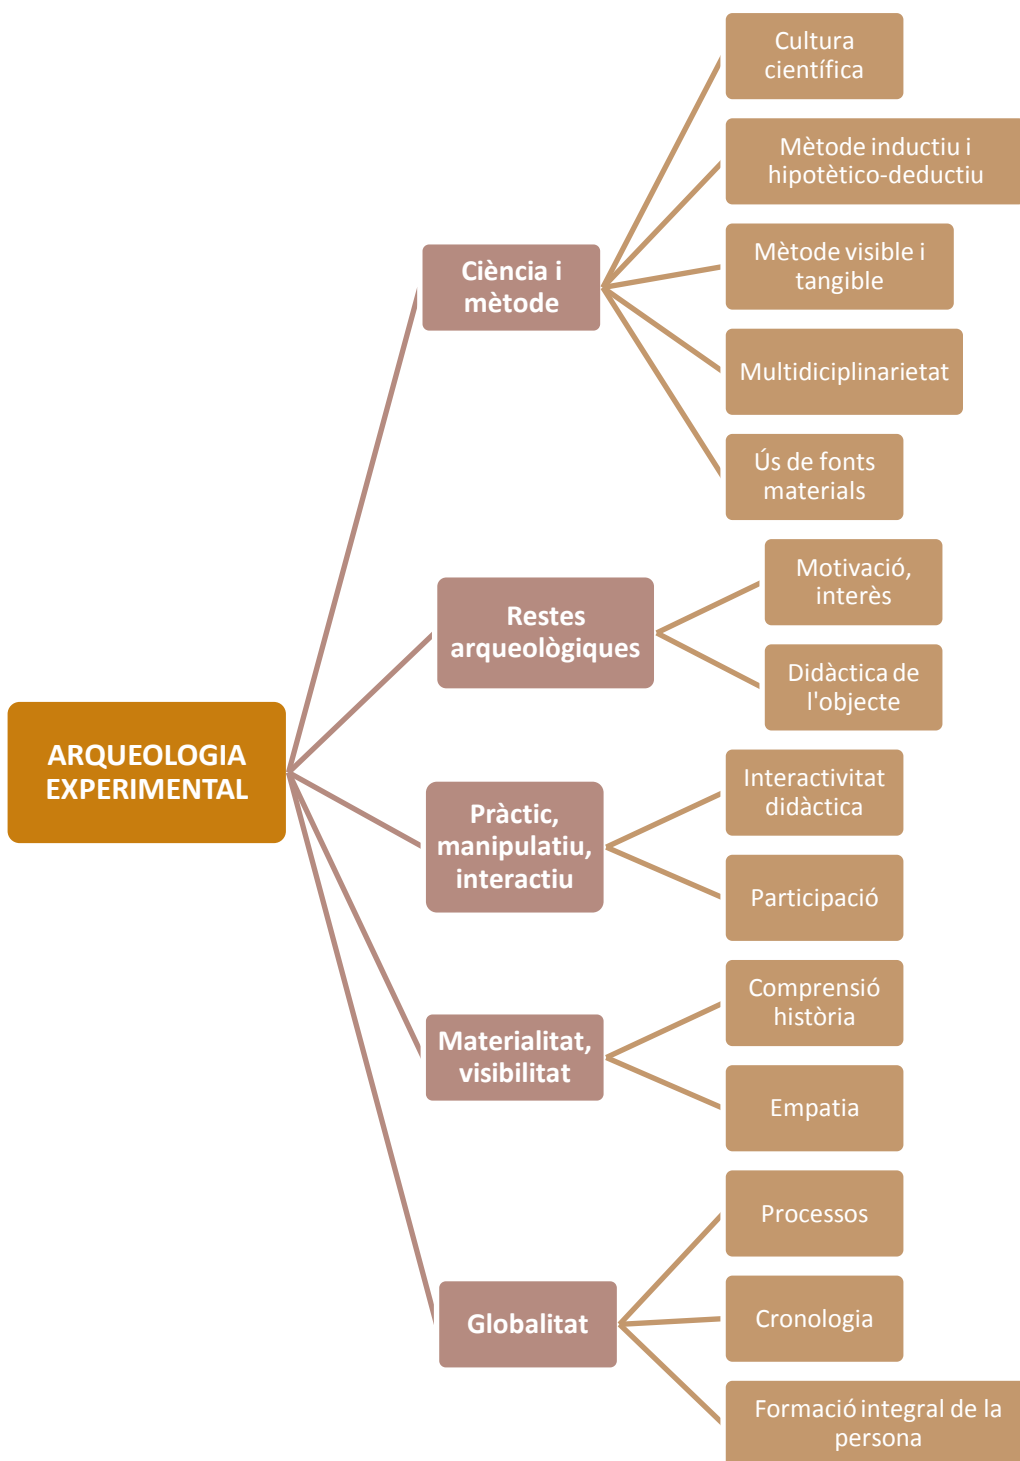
ARQUEOLOGIA EXPERIMENTAL

Ciència i mètode

Cultura científica

Mètode inductiu i hipotètico-deductiu

Mètode visible i tangible

Multidiciplinarietat

Ús de fonts materials

Restes arqueològiques

Motivació, interès

Didàctica de l'objecte

Pràctic, manipulatiu, interactiu

Interactivitat didàctica

Participació

Materialitat, visibilitat

Comprensió història

Empatia

Globalitat

Processos

Cronologia

Formació integral de la persona